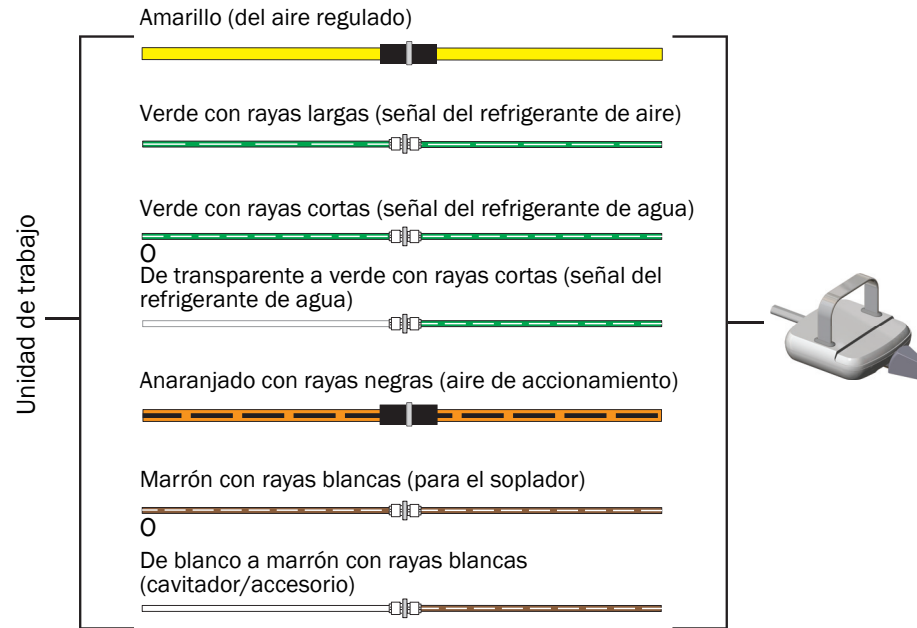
Unidad de trabajo

Amarillo (del aire regulado)

Verde con rayas largas (señal del refrigerante de aire)

Verde con rayas cortas (señal del refrigerante de agua)

O

De transparente a verde con rayas cortas (señal del refrigerante de agua)

Anaranjado con rayas negras (aire de accionamiento)

Marrón con rayas blancas (para el soplador)

O

De blanco a marrón con rayas blancas (cavitador/accesorio)